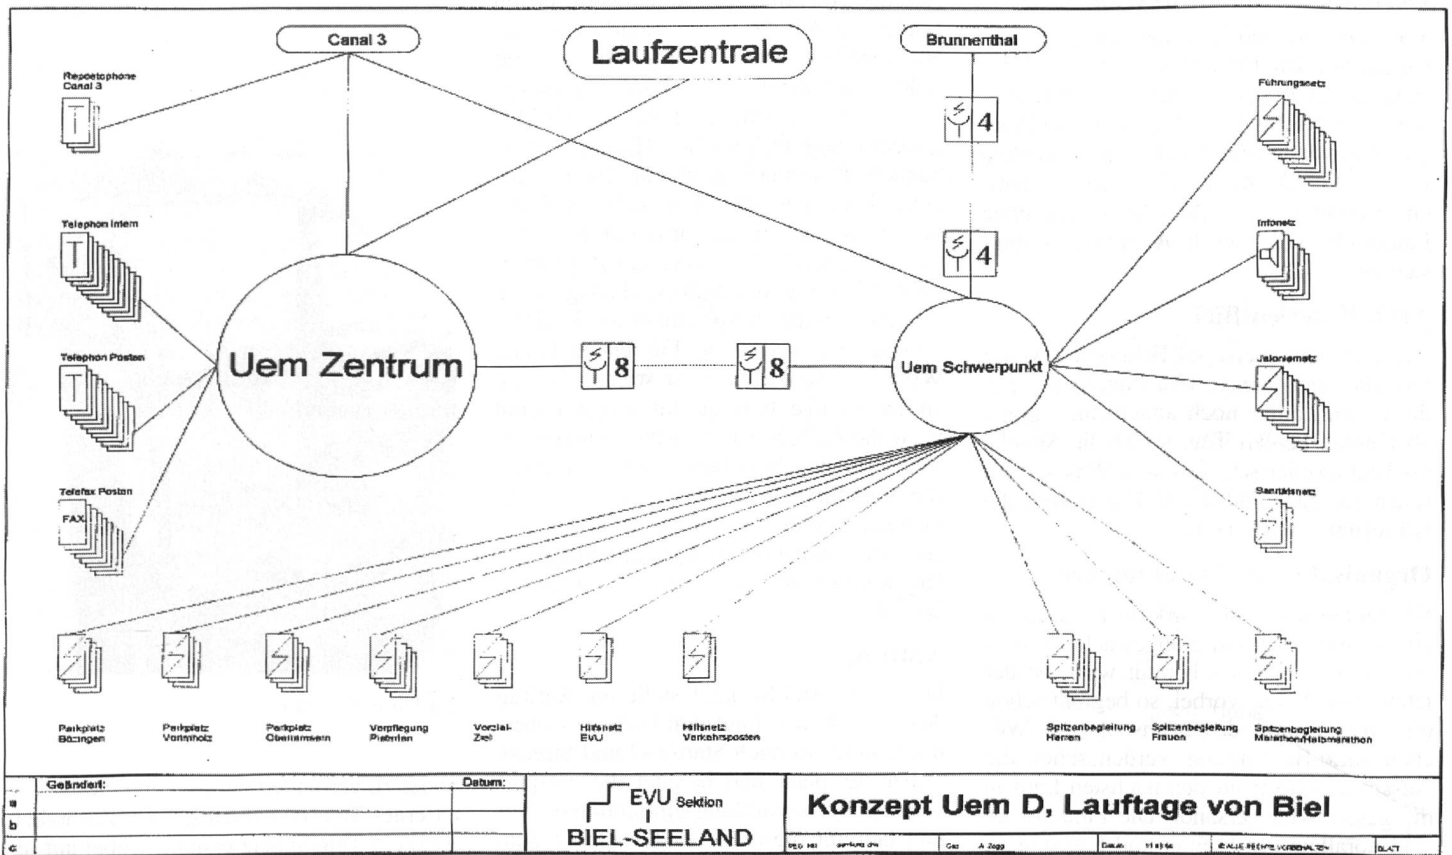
Canal 3

Laufzentrale

Brunnenthal

Repeatophone Canal 3

4

Führungsnetz

Telephon intern

4

Infonetz

Telephon Posten

Uem Zentrum

8

8

Uem Schwerpunkt

Jalonienetz

Telefax Posten

FAX

Sanitätsnetz

Parkplatz Bözingen

Parkplatz Vorimholz

Parkplatz Oberlinnwein

Verpflegung Pieterlen

Vorziel-Ziel

Hilfsnetz EVU

Hilfsnetz Verkehrsposten

Spitzenbegleitung Herren

Spitzenbegleitung Frauen

Spitzenbegleitung Marathon/Halbmarathon

Geändert:

Datum:

a

b

c

EVU Sektion

BIEL-SEELAND

Konzept Uem D, Lauftage von Biel

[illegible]